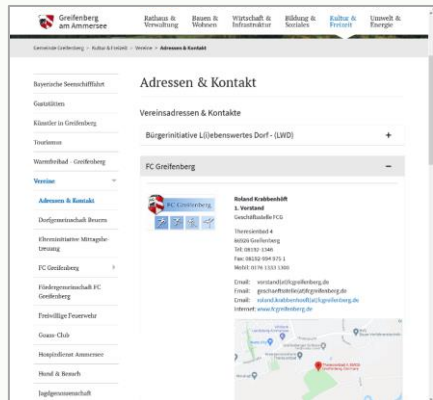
Greifenberg am Ammersee

Rathaus & Verwaltung | Bauen & Wohnen | Wirtschaft & Infrastruktur | Bildung & Soziales | Kultur & Freizeit | Umwelt & Energie

Gemeinde Greifenberg > Kultur & Freizeit > Vereine > Adressen & Kontakt

Bayerische Seenschifffahrt
Gaststätten
Künstler in Greifenberg
Tourismus
Warmfreibad - Greifenberg
Vereine
Adressen & Kontakt
Dorfgemeinschaft Beuern
Elterninitiative Mittagsbetreuung
FC Greifenberg
Förderergemeinschaft FC Greifenberg
Freiwillige Feuerwehr
Goaas-Club
Hospizdienst Ammersee
Hund & Mensch
Jagdgenossenschaft

Adressen & Kontakt

Vereinsadressen & Kontakte

Bürgerinitiative L(i)ebenswertes Dorf - (LWD) +

FC Greifenberg −

FC Greifenberg

Roland Krabbenhöft
1. Vorstand
Geschäftsstelle FCG

Theresienbad 4
86926 Greifenberg
Tel: 08192-1346
Fax: 08192-934 971 1
Mobil: 0176 1333 1300

Email: vorstand(at)fcgreifenberg.de
Email: geschaeftsstelle(at)fcgreifenberg.de
Email: roland.krabbenhoeft(at)fcgreifenberg.de
Internet: www.fcgreifenberg.de